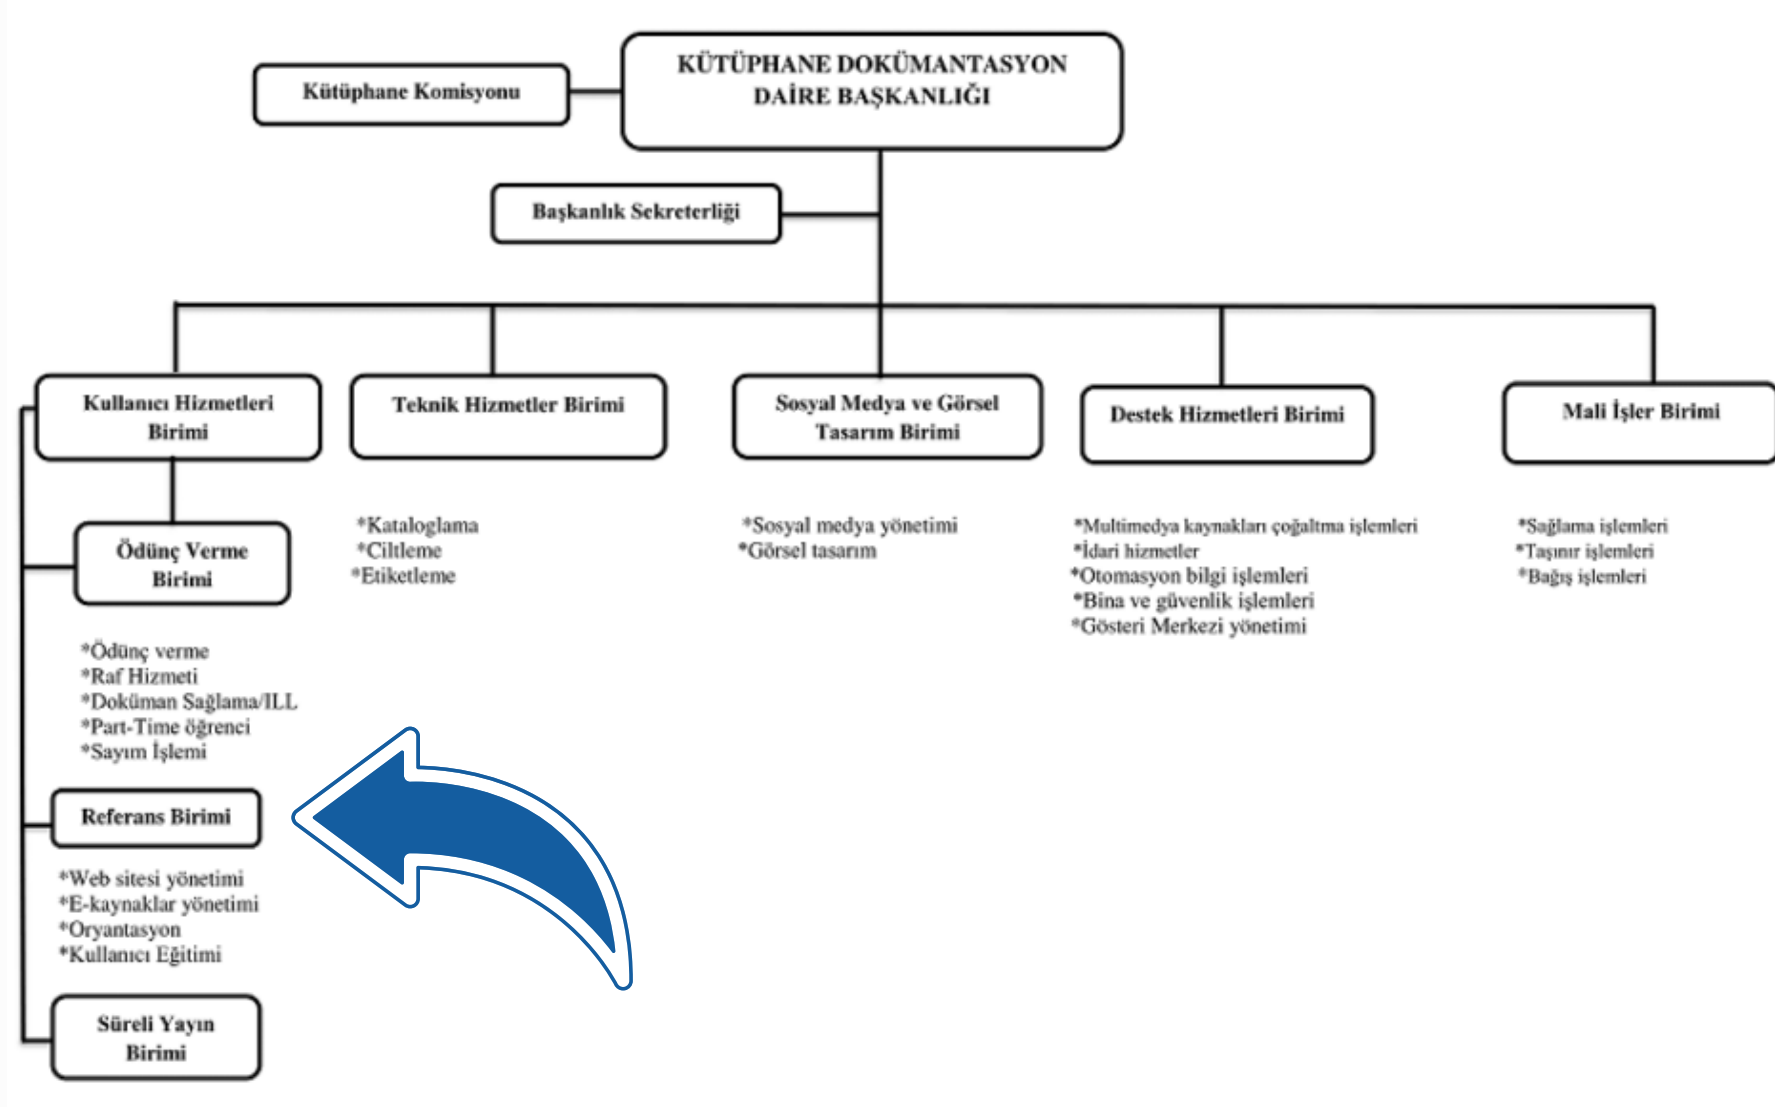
KÜTÜPHANE DOKÜMANTASYON DAİRE BAŞKANLIĞI

Kütüphane Komisyonu

Başkanlık Sekreterliği

Kullanıcı Hizmetleri Birimi

Teknik Hizmetler Birimi

Sosyal Medya ve Görsel Tasarım Birimi

Destek Hizmetleri Birimi

Mali İşler Birimi

Ödünç Verme Birimi

*Kataloglama
*Ciltleme
*Etiketleme

*Sosyal medya yönetimi
*Görsel tasarım

*Multimedya kaynakları çoğaltma işlemleri
*İdari hizmetler
*Otomasyon bilgi işlemleri
*Bina ve güvenlik işlemleri
*Gösteri Merkezi yönetimi

*Sağlama işlemleri
*Taşınır işlemleri
*Bağış işlemleri

*Ödünç verme
*Raf Hizmeti
*Doküman Sağlama/ILL
*Part-Time öğrenci
*Sayım İşlemi

Referans Birimi

*Web sitesi yönetimi
*E-kaynaklar yönetimi
*Oryantasyon
*Kullanıcı Eğitimi

Süreli Yayın Birimi